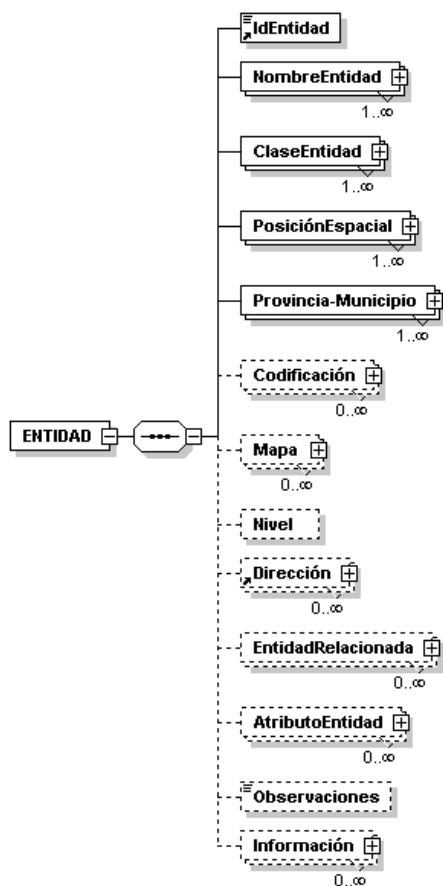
ENTIDAD

IdEntidad

NombreEntidad
1..∞

ClaseEntidad
1..∞

PosiciónEspacial
1..∞

Provincia-Municipio
1..∞

Codificación
0..∞

Mapa
0..∞

Nivel

Dirección
0..∞

EntidadRelacionada
0..∞

AtributoEntidad
0..∞

Observaciones

Información
0..∞